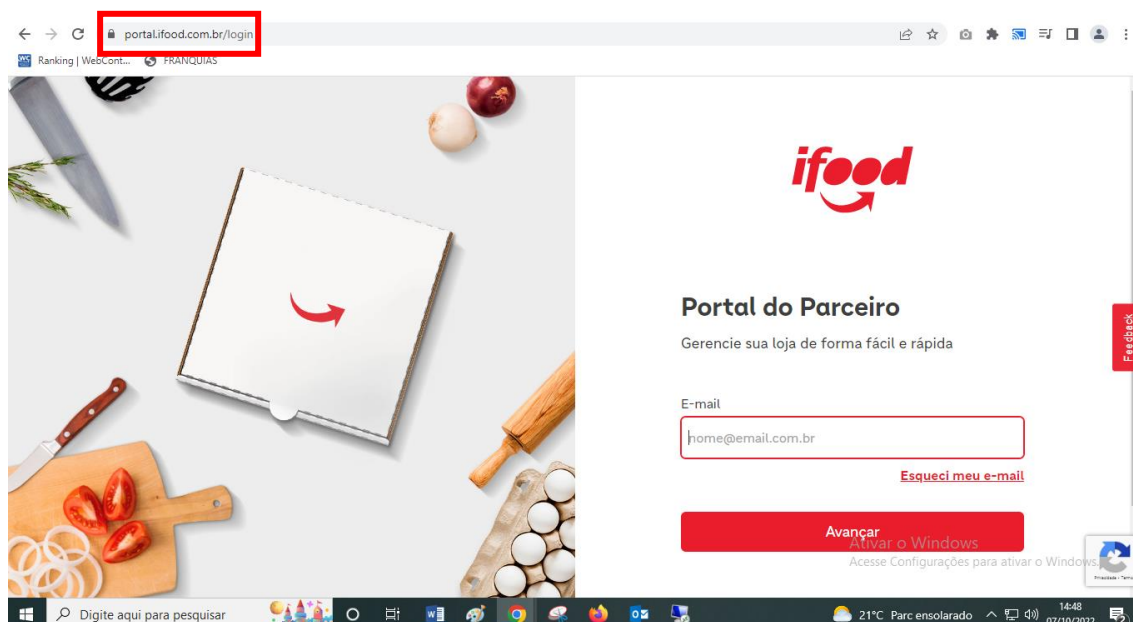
portal.ifood.com.br/login

Ranking | WebCont... FRANQUIAS

ifood

Portal do Parceiro

Gerencie sua loja de forma fácil e rápida

E-mail

nome@email.com.br

Esqueci meu e-mail

Avançar

Ativar o Windows
Acesse Configurações para ativar o Windows.

Feedback

Privacidade - Termos

Digite aqui para pesquisar

21°C Parc ensolarado

14:48
07/10/2022